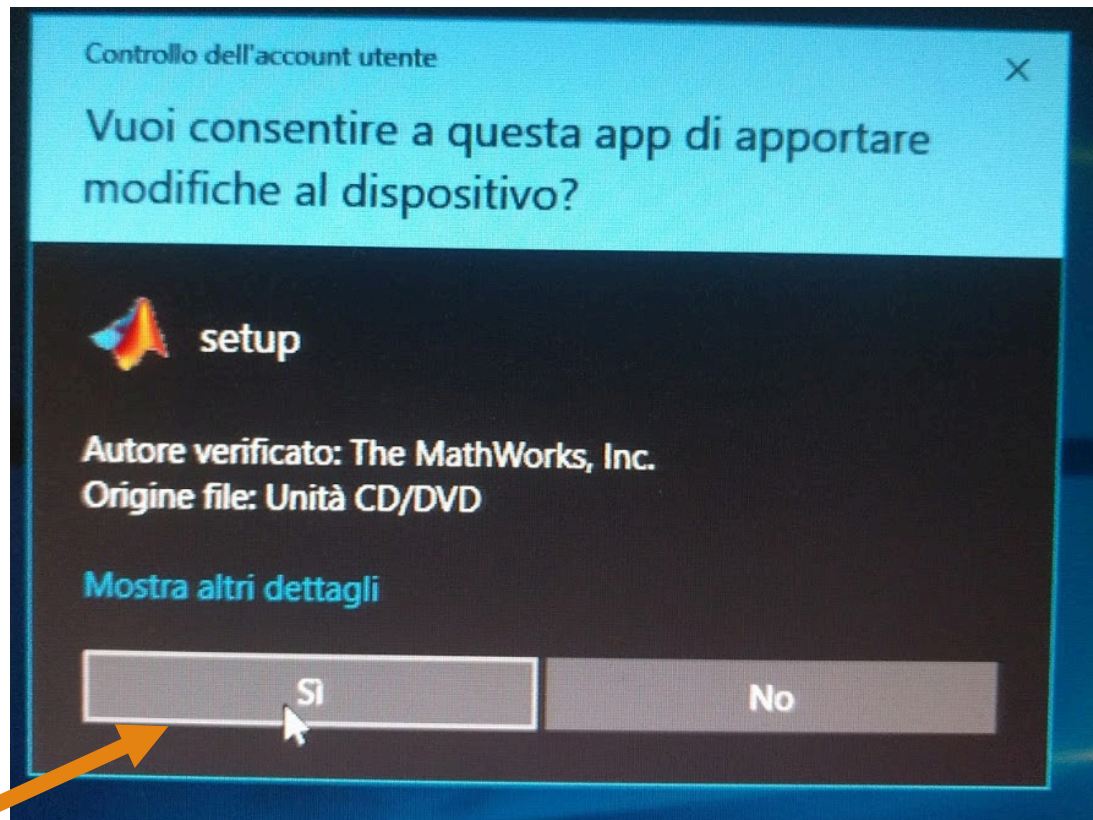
Controllo dell'account utente

×

Vuoi consentire a questa app di apportare modifiche al dispositivo?

setup

Autore verificato: The MathWorks, Inc.
Origine file: Unità CD/DVD

Mostra altri dettagli

Sì

No